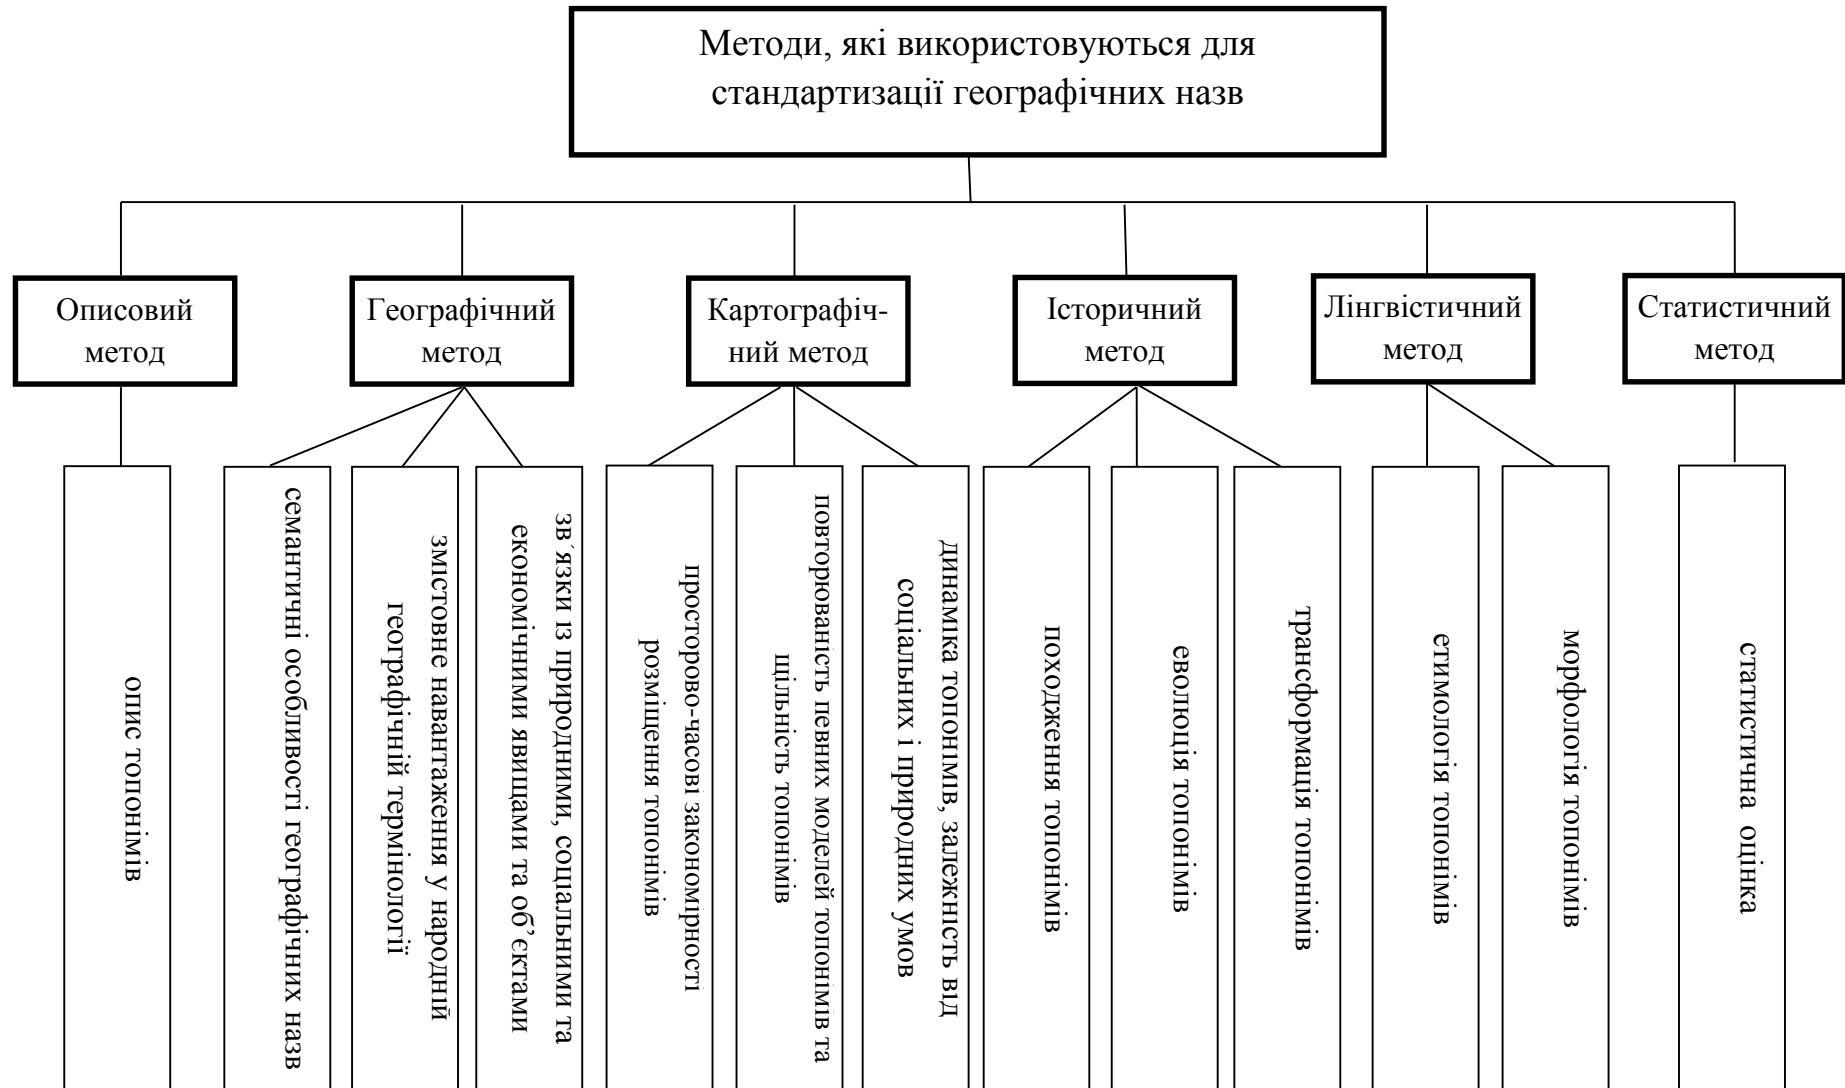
Методи, які використовуються для стандартизації географічних назв

Описовий метод

опис топонімів

Географічний метод

семантичні особливості географічних назв

змістове навантаження у народній географічній термінології

зв'язки із природними, соціальними та економічними явищами та об'єктами

Картографічний метод

просторово-часові закономірності розміщення топонімів

повторюваність певних моделей топонімів та щільність топонімів

динаміка топонімів, залежність від соціальних і природних умов

Історичний метод

походження топонімів

еволюція топонімів

трансформація топонімів

Лінгвістичний метод

етимологія топонімів

морфологія топонімів

Статистичний метод

статистична оцінка